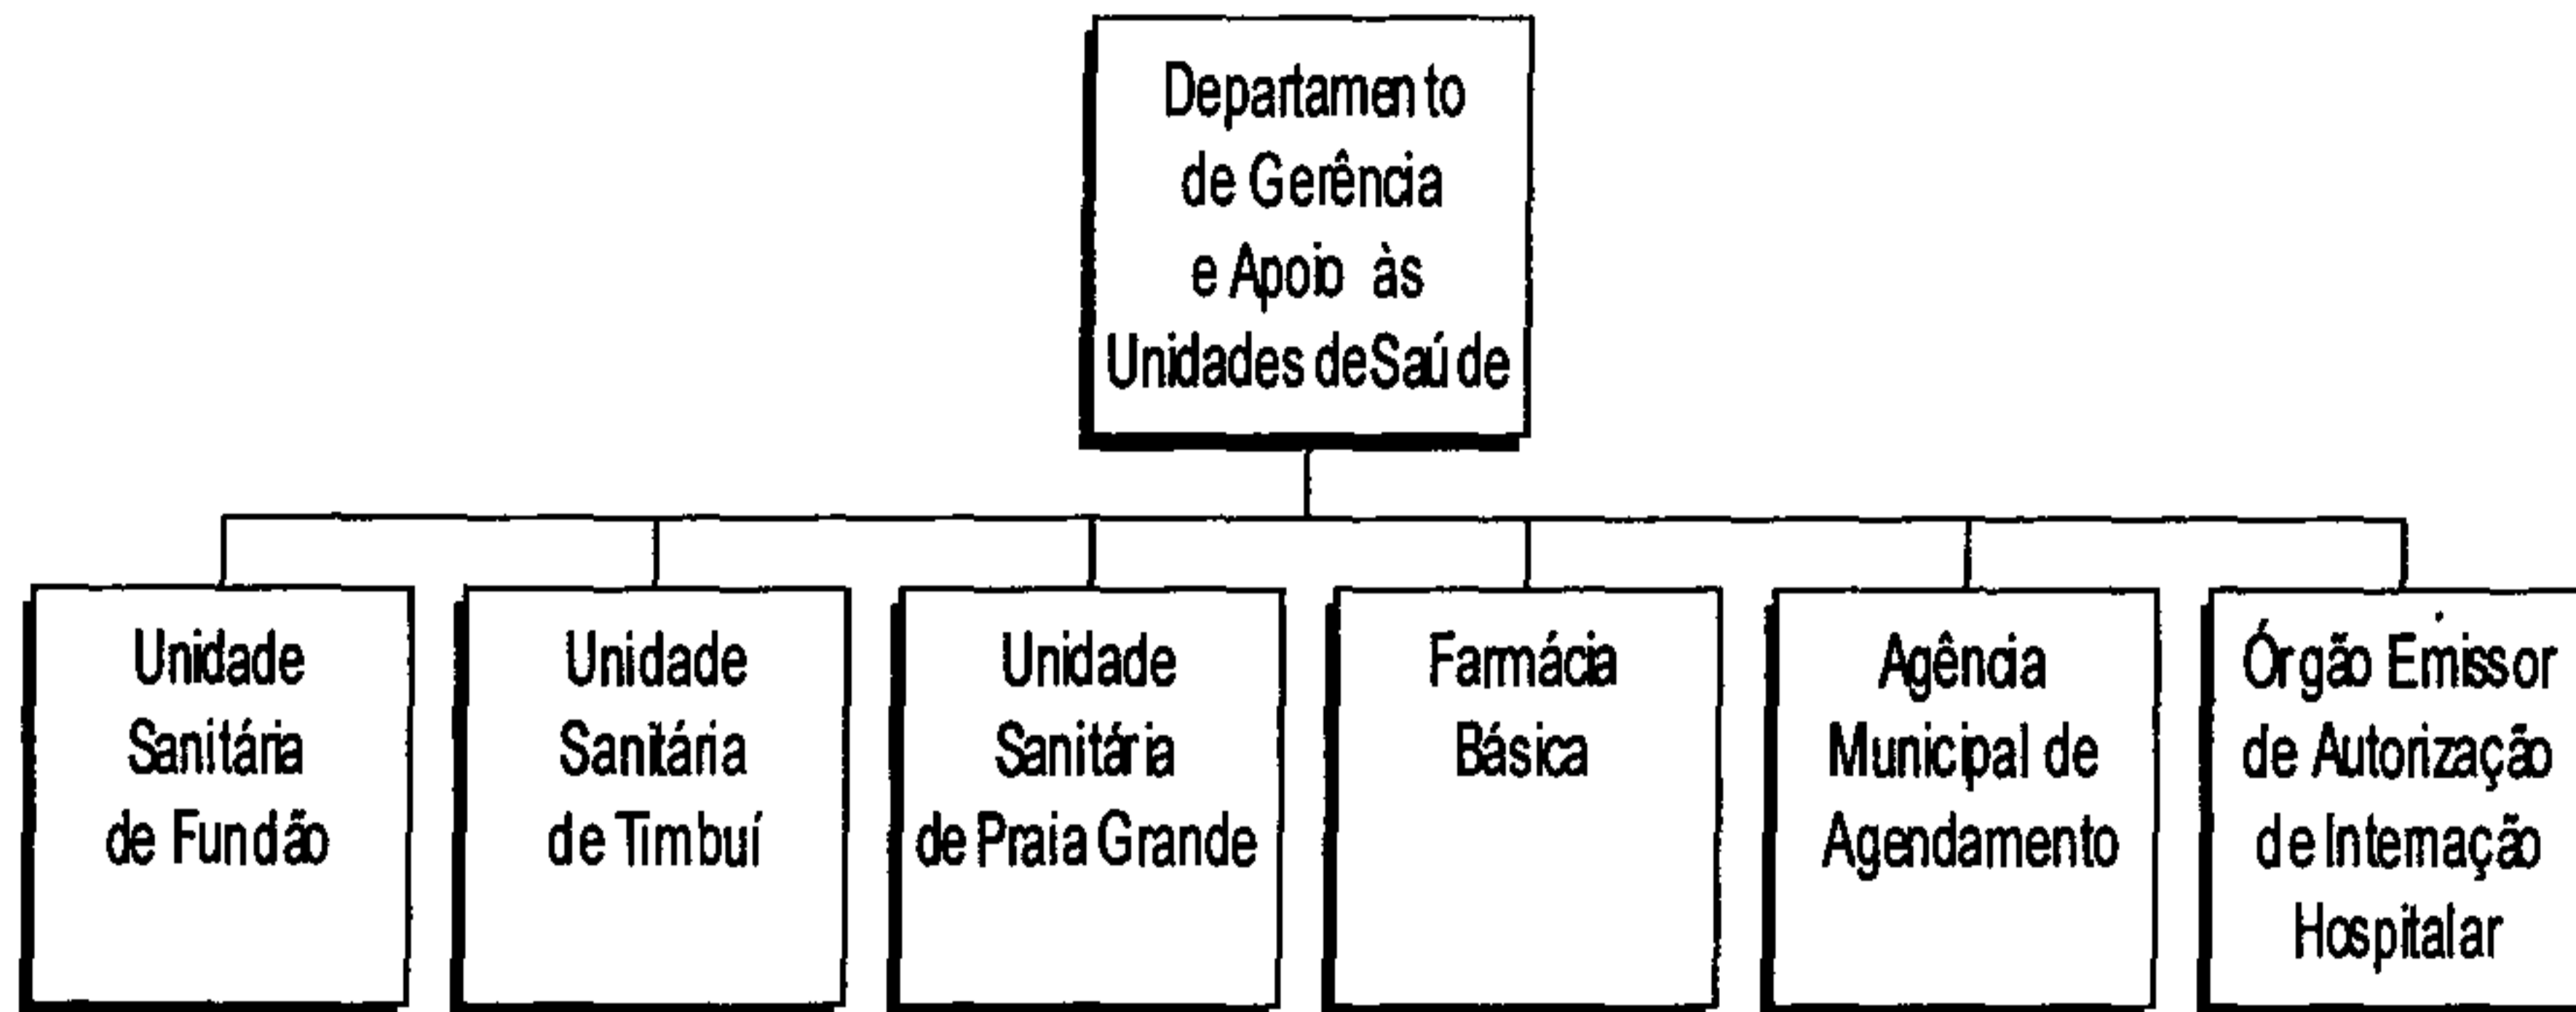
Departamento de Gerência e Apoio às Unidades de Saúde

Unidade Sanitária de Fundão

Unidade Sanitária de Timbuí

Unidade Sanitária de Praia Grande

Farmácia Básica

Agência Municipal de Agendamento

Órgão Emissor de Autorização de Internação Hospitalar